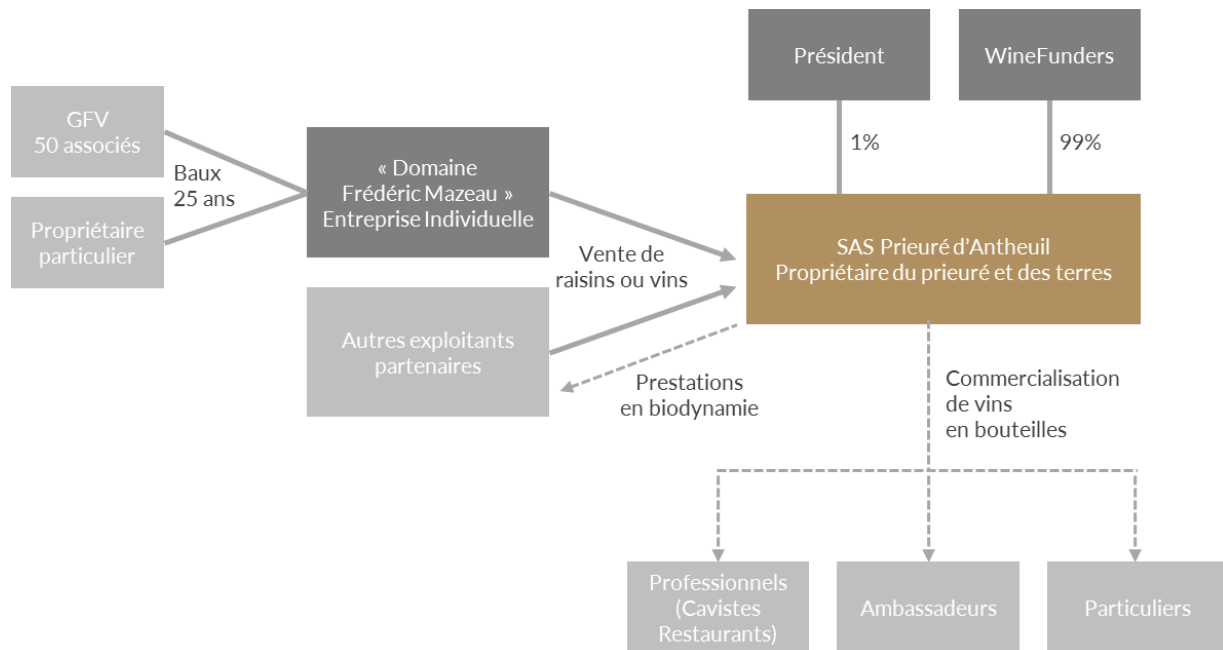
Président

WineFunders

GFV
50 associés

Baux
25 ans

Propriétaire particulier

« Domaine Frédéric Mazeau » Entreprise Individuelle

1%

99%

SAS Prieuré d'Antheuil
Propriétaire du prieuré et des terres

Vente de raisins ou vins

Autres exploitants partenaires

Prestations en biodynamie

Commercialisation de vins en bouteilles

Professionnels (Cavistes Restaurants)

Ambassadeurs

Particuliers